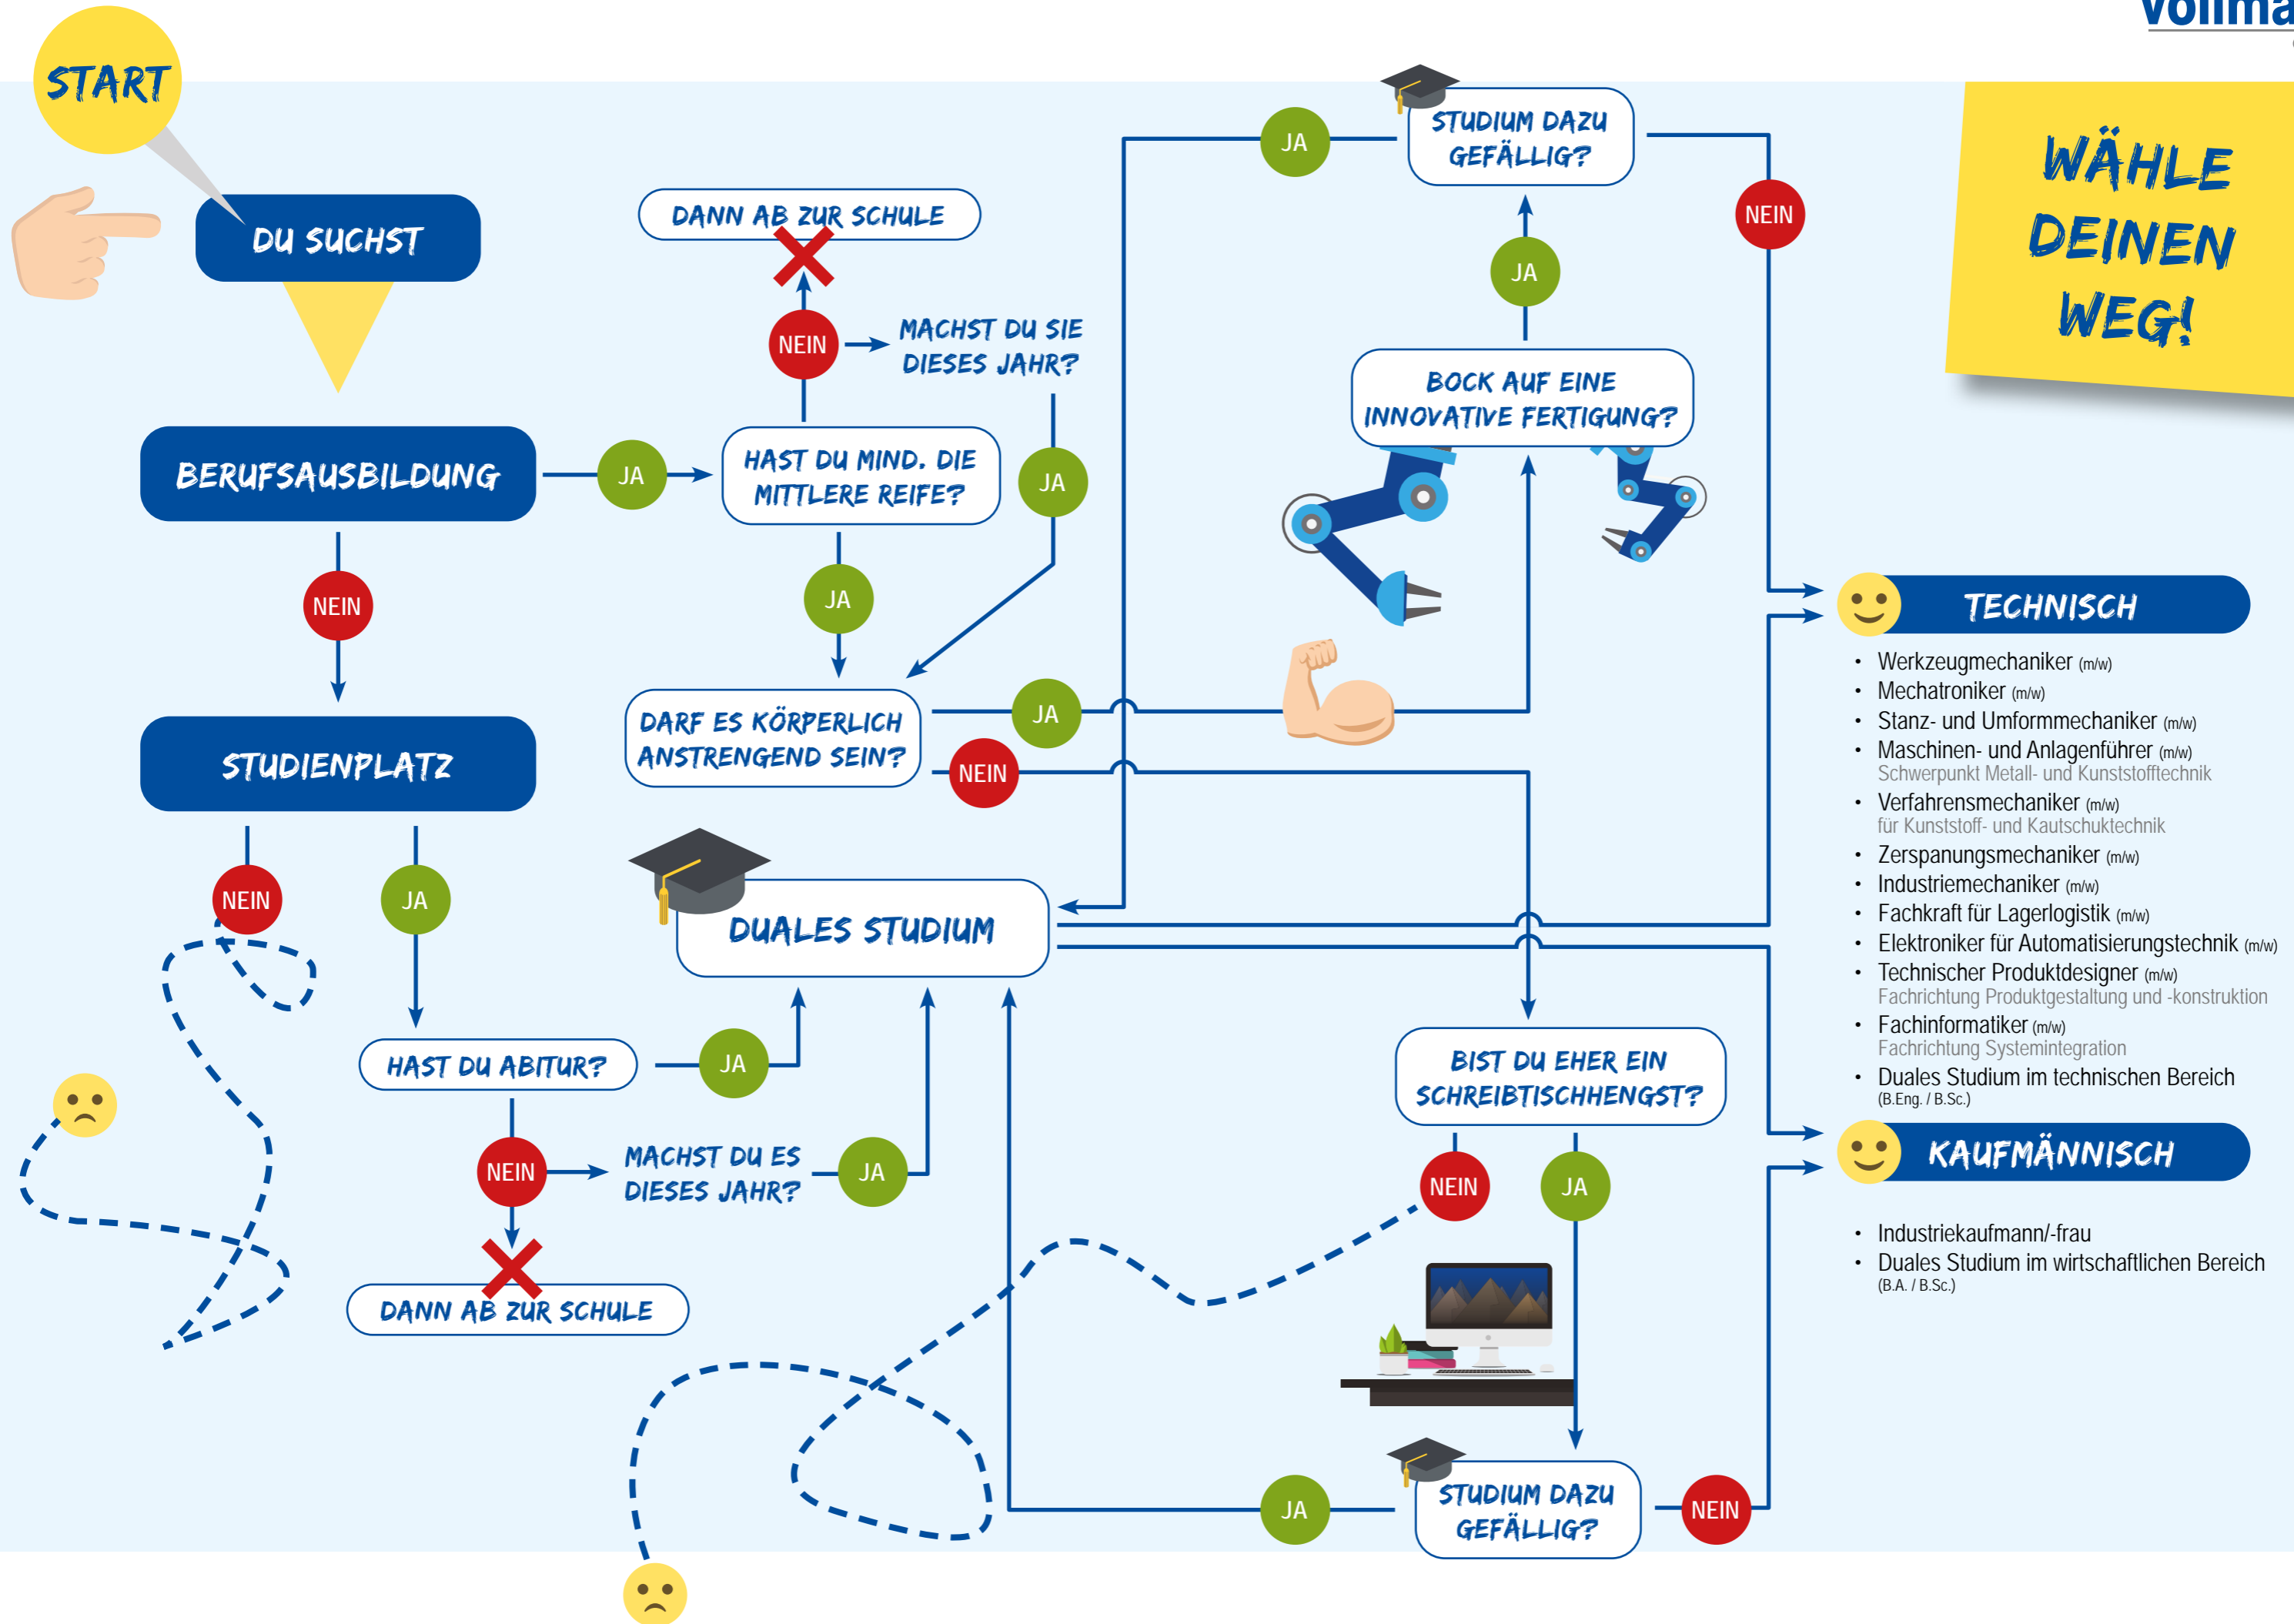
Vollma

START

DU SUCHST

BERUFSAUSBILDUNG

JA

HAST DU MIND. DIE MITTLERE REIFE?

NEIN

DANN AB ZUR SCHULE

MACHST DU SIE DIESES JAHR?

JA

JA

DARF ES KÖRPERLICH ANSTRENGEND SEIN?

JA

NEIN

NEIN

STUDIENPLATZ

NEIN

JA

HAST DU ABITUR?

JA

NEIN

MACHST DU ES DIESES JAHR?

JA

DANN AB ZUR SCHULE

DUALES STUDIUM

JA

STUDIUM DAZU GEFÄLLIG?

NEIN

JA

BOCK AUF EINE INNOVATIVE FERTIGUNG?

BIST DU EHER EIN SCHREIBTISCHHENGST?

NEIN

JA

JA

STUDIUM DAZU GEFÄLLIG?

NEIN

WÄHLE DEINEN WEG!

TECHNISCH

- Werkzeugmechaniker (m/w)
- Mechatroniker (m/w)
- Stanz- und Umformmechaniker (m/w)
- Maschinen- und Anlagenführer (m/w) Schwerpunkt Metall- und Kunststofftechnik
- Verfahrensmechaniker (m/w) für Kunststoff- und Kautschuktechnik
- Zerspanungsmechaniker (m/w)
- Industriemechaniker (m/w)
- Fachkraft für Lagerlogistik (m/w)
- Elektroniker für Automatisierungstechnik (m/w)
- Technischer Produktdesigner (m/w) Fachrichtung Produktgestaltung und -konstruktion
- Fachinformatiker (m/w) Fachrichtung Systemintegration
- Duales Studium im technischen Bereich (B.Eng. / B.Sc.)

KAUFMÄNNISCH

- Industriekaufmann/-frau
- Duales Studium im wirtschaftlichen Bereich (B.A. / B.Sc.)